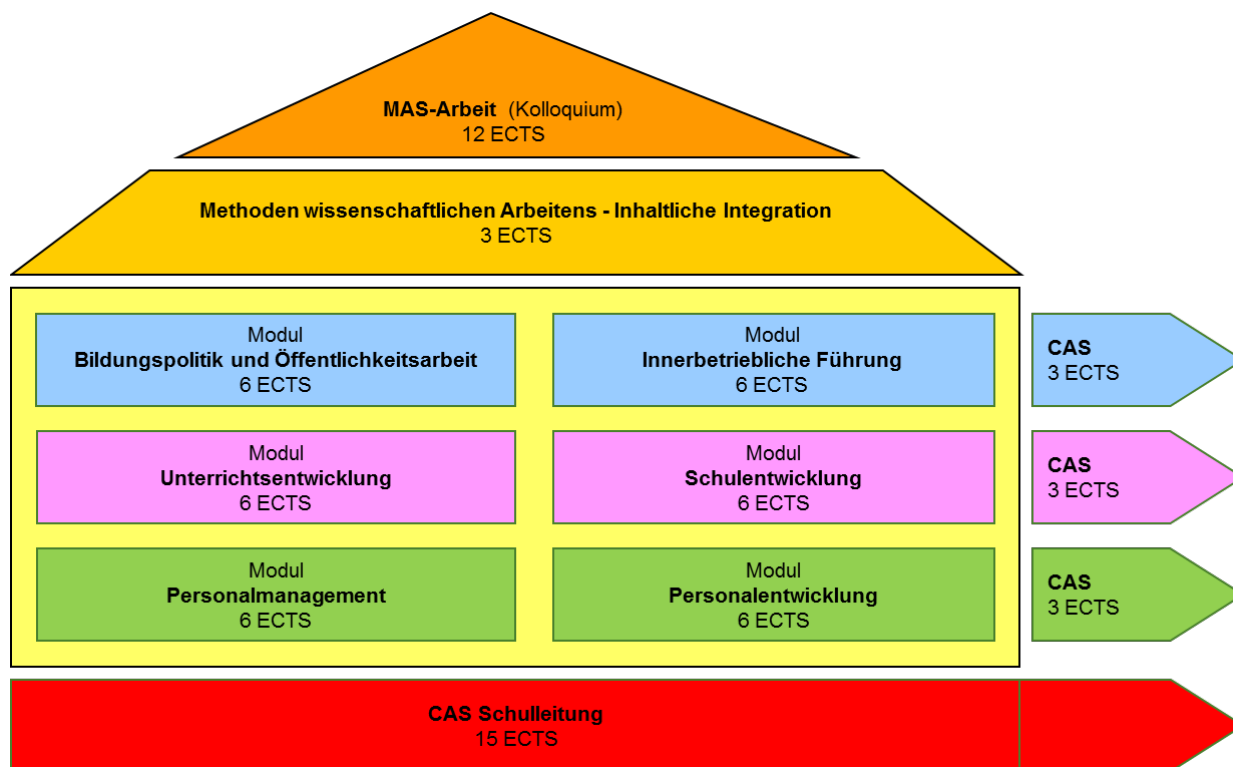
MAS-Arbeit (Kolloquium)
12 ECTS

Methoden wissenschaftlichen Arbeitens - Inhaltliche Integration
3 ECTS

Modul
Bildungspolitik und Öffentlichkeitsarbeit
6 ECTS

Modul
Innerbetriebliche Führung
6 ECTS

CAS
3 ECTS

Modul
Unterrichtsentwicklung
6 ECTS

Modul
Schulentwicklung
6 ECTS

CAS
3 ECTS

Modul
Personalmanagement
6 ECTS

Modul
Personalentwicklung
6 ECTS

CAS
3 ECTS

CAS Schulleitung
15 ECTS